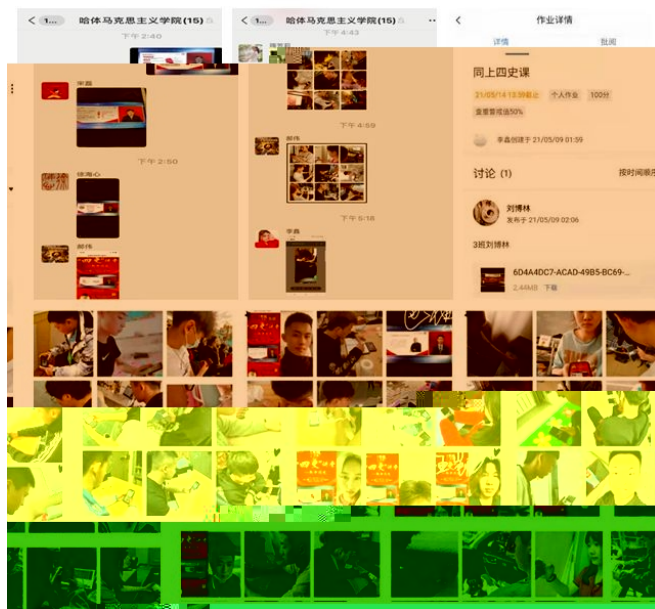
< 1... 哈体马克思主义学院(15)

下午 2:40

宋磊

下午 2:50

徐海心

郝伟

< 1... 哈体马克思主义学院(15)

下午 4:43

下午 4:59

郝伟

下午 5:18

李鑫

< 作业详情

详情 批阅

同上四史课

21/05/14 13:59截止 个人作业 100分

查重警戒值50%

李鑫创建于 21/05/09 01:59

讨论 (1) 按时间顺序

刘博林
发布于 21/05/09 02:06

3班刘博林

6D4A4DC7-ACAD-49B5-BC69-...
2.44MB 下载